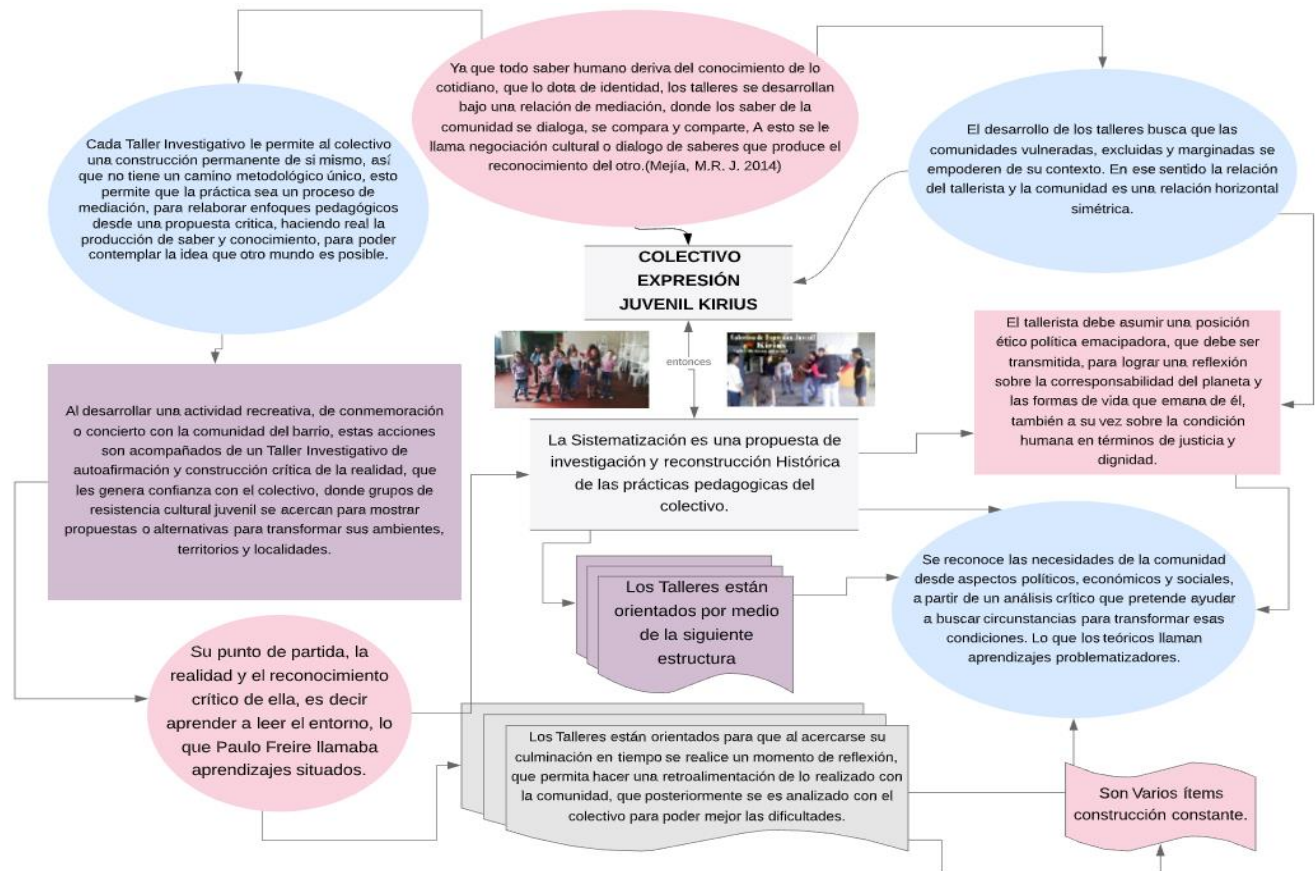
Ya que todo saber humano deriva del conocimiento de lo cotidiano, que lo dota de identidad, los talleres se desarrollan bajo una relación de mediación, donde los saber de la comunidad se dialoga, se compara y comparte, A esto se le llama negociación cultural o dialogo de saberes que produce el reconocimiento del otro.(Mejía, M.R. J. 2014)

Cada Taller Investigativo le permite al colectivo una construcción permanente de si mismo, así que no tiene un camino metodológico único, esto permite que la práctica sea un proceso de mediación, para relaborar enfoques pedagógicos desde una propuesta crítica, haciendo real la producción de saber y conocimiento, para poder contemplar la idea que otro mundo es posible.

El desarrollo de los talleres busca que las comunidades vulneradas, excluidas y marginadas se empoderen de su contexto. En ese sentido la relación del tallerista y la comunidad es una relación horizontal simétrica.

COLECTIVO EXPRESIÓN JUVENIL KIRIUS

entonces

El tallerista debe asumir una posición ético política emacipadora, que debe ser transmitida, para lograr una reflexión sobre la corresponsabilidad del planeta y las formas de vida que emana de él, también a su vez sobre la condición humana en términos de justicia y dignidad.

Al desarrollar una actividad recreativa, de conmemoración o concierto con la comunidad del barrio, estas acciones son acompañados de un Taller Investigativo de autoafirmación y construcción crítica de la realidad, que les genera confianza con el colectivo, donde grupos de resistencia cultural juvenil se acercan para mostrar propuestas o alternativas para transformar sus ambientes, territorios y localidades.

La Sistematización es una propuesta de investigación y reconstrucción Histórica de las prácticas pedagogicas del colectivo.

Los Talleres están orientados por medio de la siguiente estructura

Se reconoce las necesidades de la comunidad desde aspectos políticos, económicos y sociales, a partir de un análisis crítico que pretende ayudar a buscar circunstancias para transformar esas condiciones. Lo que los teóricos llaman aprendizajes problematizadores.

Su punto de partida, la realidad y el reconocimiento crítico de ella, es decir aprender a leer el entorno, lo que Paulo Freire llamaba aprendizajes situados.

Los Talleres están orientados para que al acercarse su culminación en tiempo se realice un momento de reflexión, que permita hacer una retroalimentación de lo realizado con la comunidad, que posteriormente se es analizado con el colectivo para poder mejor las dificultades.

Son Varios ítems construcción constante.